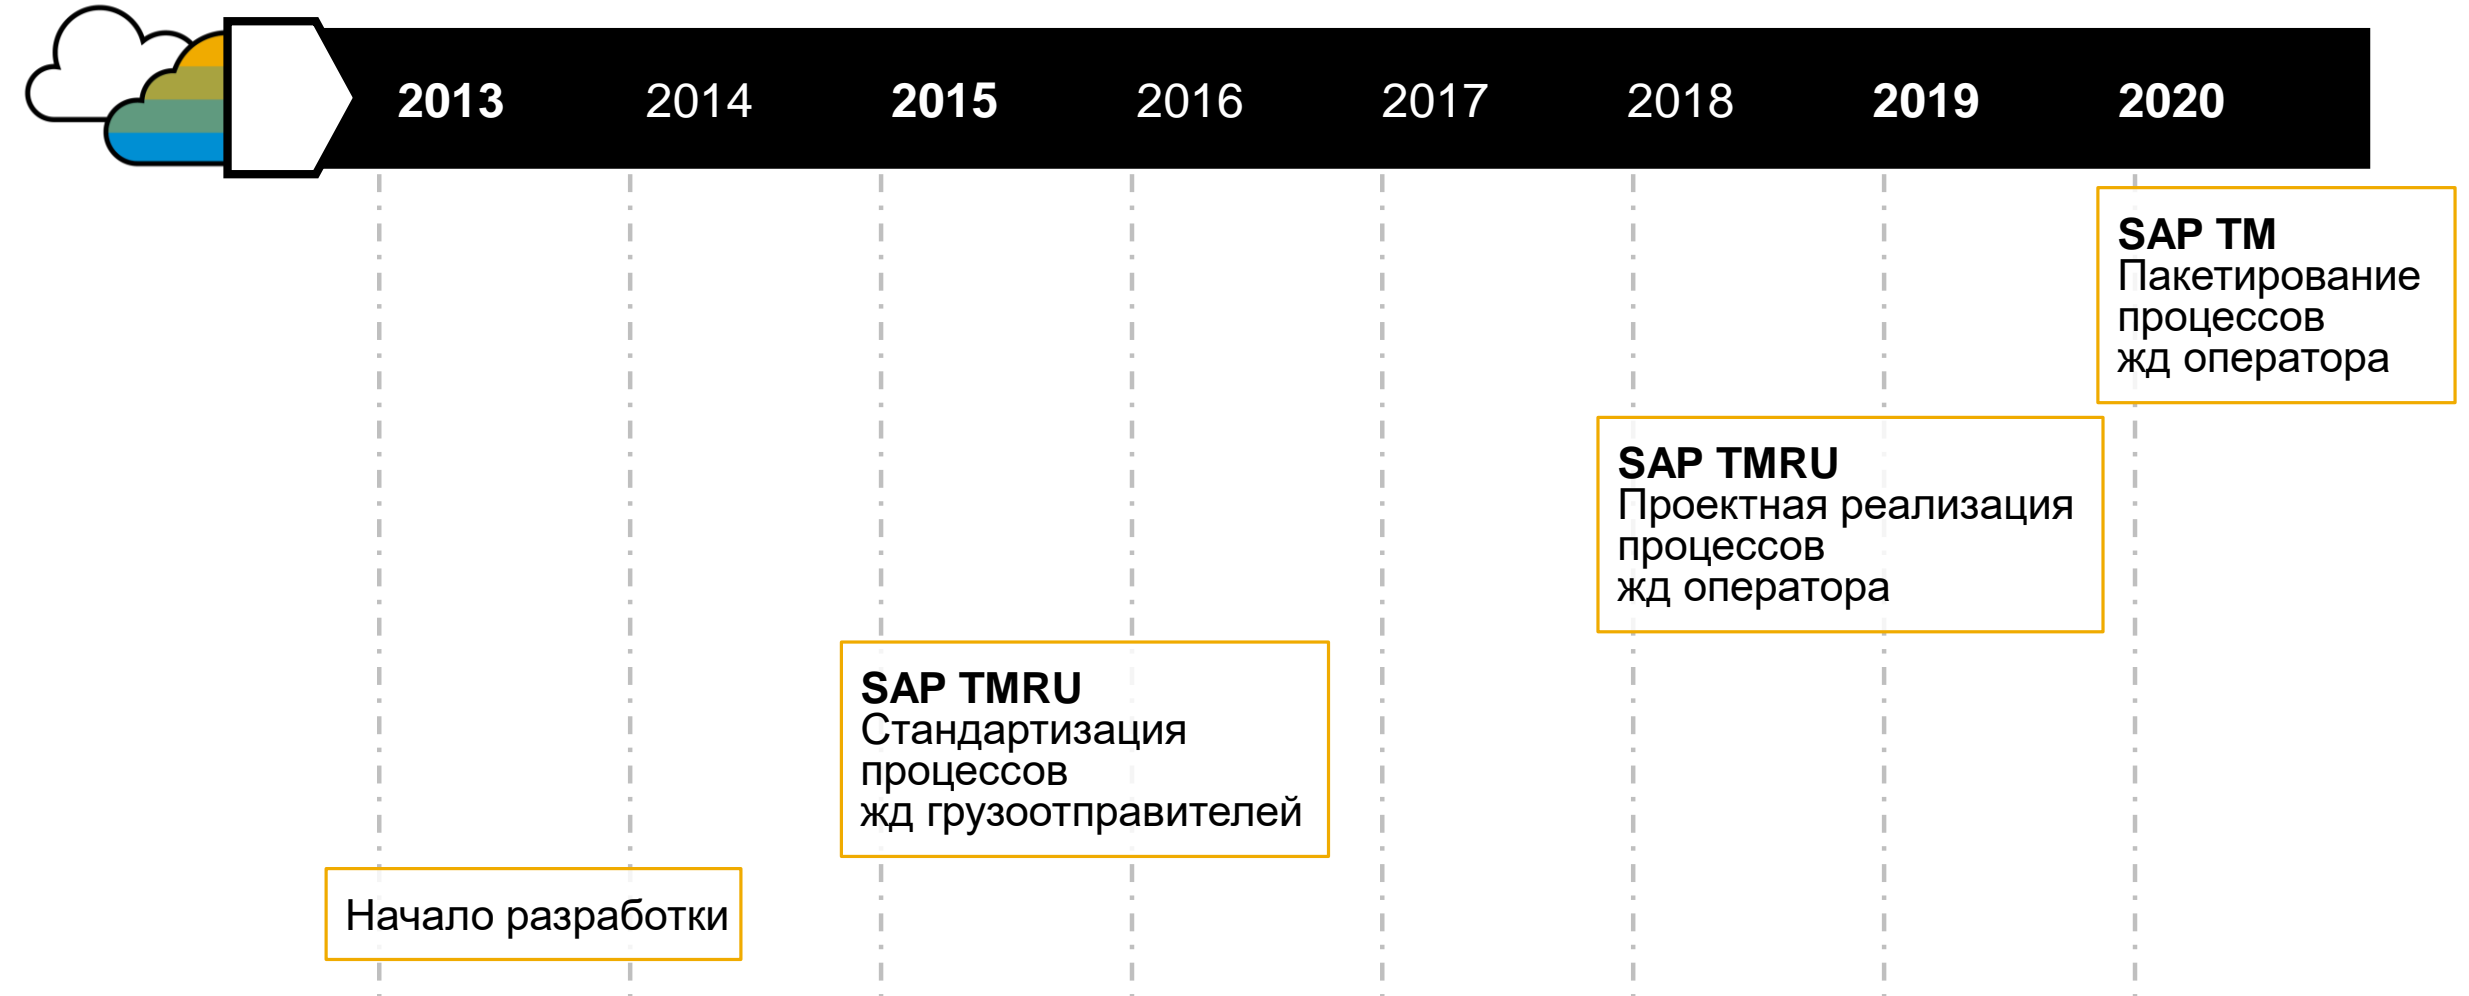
2013 2014 2015 2016 2017 2018 2019 2020

SAP TM
Пакетирование процессов жд оператора

SAP TMRU
Проектная реализация процессов жд оператора

SAP TMRU
Стандартизация процессов жд грузоотправителей

Начало разработки